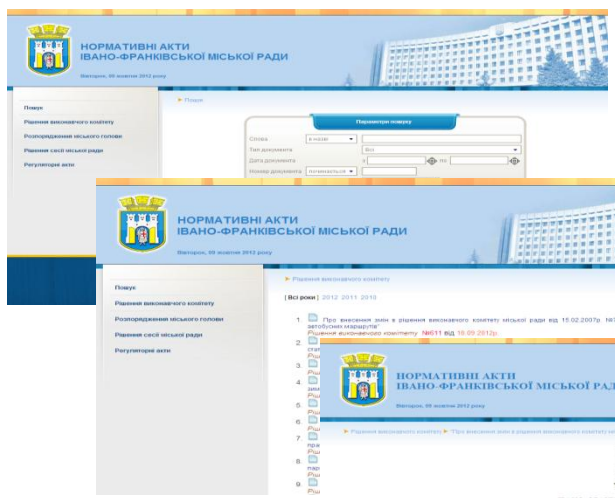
НОРМАТИВНІ АКТИ
ІВАНО-ФРАНКІВСЬКОЇ МІСЬКОЇ РАДИ

Вівторок, 09 жовтня 2012 року

Пошук
Рішення виконавчого комітету
Розпорядження міського голови
Рішення сесії міської ради
Регуляторні акти

► Пошук

Параметри пошуку

Слова [в назві]
Тип документа [Всі]
Дата документа з [ ] по [ ]
Номер документа [Починається]

НОРМАТИВНІ АКТИ
ІВАНО-ФРАНКІВСЬКОЇ МІСЬКОЇ РАДИ

Вівторок, 09 жовтня 2012 року

Пошук
Рішення виконавчого комітету
Розпорядження міського голови
Рішення сесії міської ради
Регуляторні акти

► Рішення виконавчого комітету

[ Всі роки ] 2012 2011 2010

1. Про внесення змін в рішення виконавчого комітету міської ради від 15.02.2007р. №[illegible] автобусних маршрутах"
Рішення виконавчого комітету №611 від 18.09.2012р.
2. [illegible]
3. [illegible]
4. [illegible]
5. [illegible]
6. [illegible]
7. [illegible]
8. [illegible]
9. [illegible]

НОРМАТИВНІ АКТИ
ІВАНО-ФРАНКІВСЬКОЇ МІСЬКОЇ РАДИ

Вівторок, 09 жовтня 2012 року

► Рішення виконавчого комітету ► "Про внесення змін в рішення виконавчого комітету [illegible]